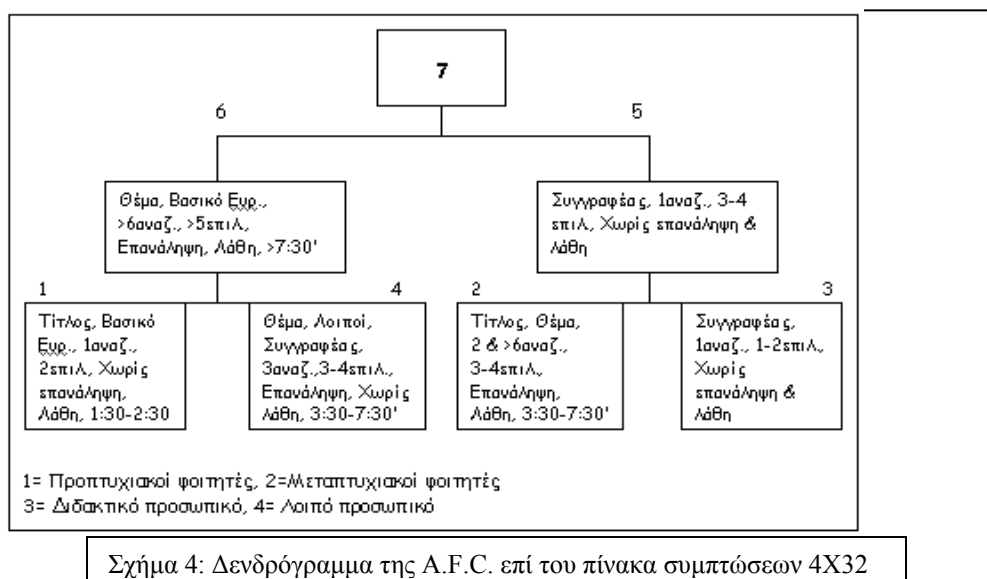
7

6

5

Θέμα, Βασικό Ευρ., >6αναζ., >5επιλ., Επανάληψη, Λάθη, >7:30'

Συγγραφέας, 1αναζ., 3-4 επιλ., Χωρίς επανάληψη & λάθη

1

Τίτλος, Βασικό Ευρ., 1αναζ., 2επιλ., Χωρίς επανάληψη, Λάθη, 1:30-2:30

4

Θέμα, Λοιποί, Συγγραφέας, 3αναζ.,3-4επιλ., Επανάληψη, Χωρίς λάθη, 3:30-7:30'

2

Τίτλος, Θέμα, 2 & >6αναζ., 3-4επιλ., Επανάληψη, Λάθη, 3:30-7:30'

3

Συγγραφέας, 1αναζ., 1-2επιλ., Χωρίς επανάληψη & λάθη

1= Προπτυχιακοί φοιτητές, 2=Μεταπτυχιακοί φοιτητές
3= Διδακτικό προσωπικό, 4= Λοιπό προσωπικό

Σχήμα 4: Δενδρόγραμμα της A.F.C. επί του πίνακα συμπτώσεων 4Χ32